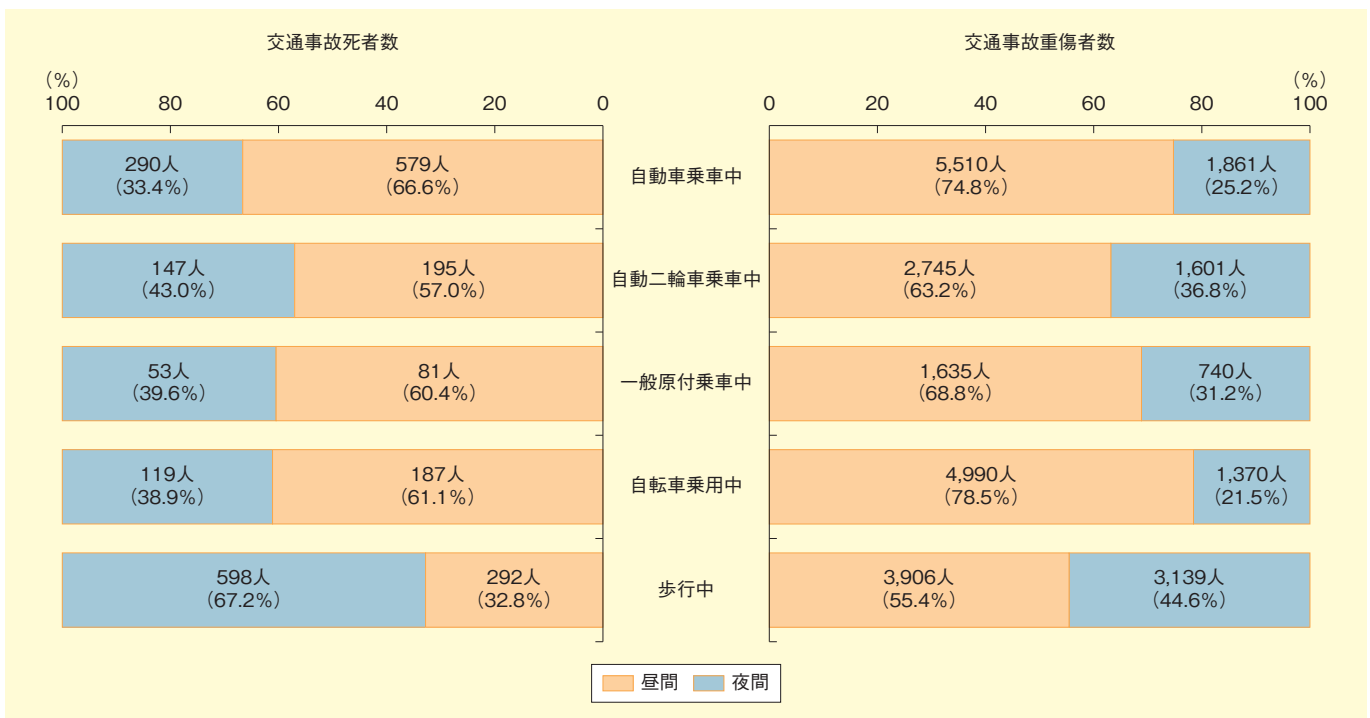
交通事故死者数

（%）
100 80 60 40 20 0

| 夜間 | 昼間 | | 昼間 | 夜間 |
|---|---|---|---|---|
| 290人（33.4%） | 579人（66.6%） | 自動車乗車中 | 5,510人（74.8%） | 1,861人（25.2%） |
| 147人（43.0%） | 195人（57.0%） | 自動二輪車乗車中 | 2,745人（63.2%） | 1,601人（36.8%） |
| 53人（39.6%） | 81人（60.4%） | 一般原付乗車中 | 1,635人（68.8%） | 740人（31.2%） |
| 119人（38.9%） | 187人（61.1%） | 自転車乗用中 | 4,990人（78.5%） | 1,370人（21.5%） |
| 598人（67.2%） | 292人（32.8%） | 歩行中 | 3,906人（55.4%） | 3,139人（44.6%） |

交通事故重傷者数

（%）
0 20 40 60 80 100

昼間 夜間